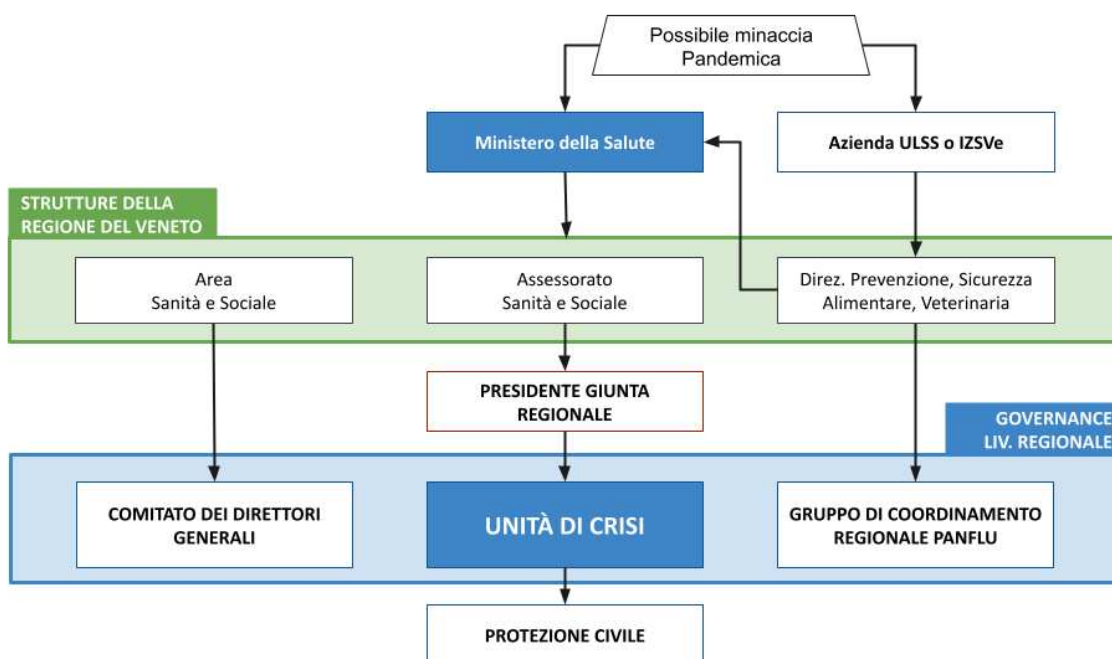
Possibile minaccia Pandemica

Ministero della Salute

Azienda ULSS o IZSVe

STRUTTURE DELLA REGIONE DEL VENETO

Area Sanità e Sociale

Assessorato Sanità e Sociale

Direz. Prevenzione, Sicurezza Alimentare, Veterinaria

PRESIDENTE GIUNTA REGIONALE

GOVERNANCE LIV. REGIONALE

COMITATO DEI DIRETTORI GENERALI

UNITÀ DI CRISI

GRUPPO DI COORDINAMENTO REGIONALE PANFLU

PROTEZIONE CIVILE